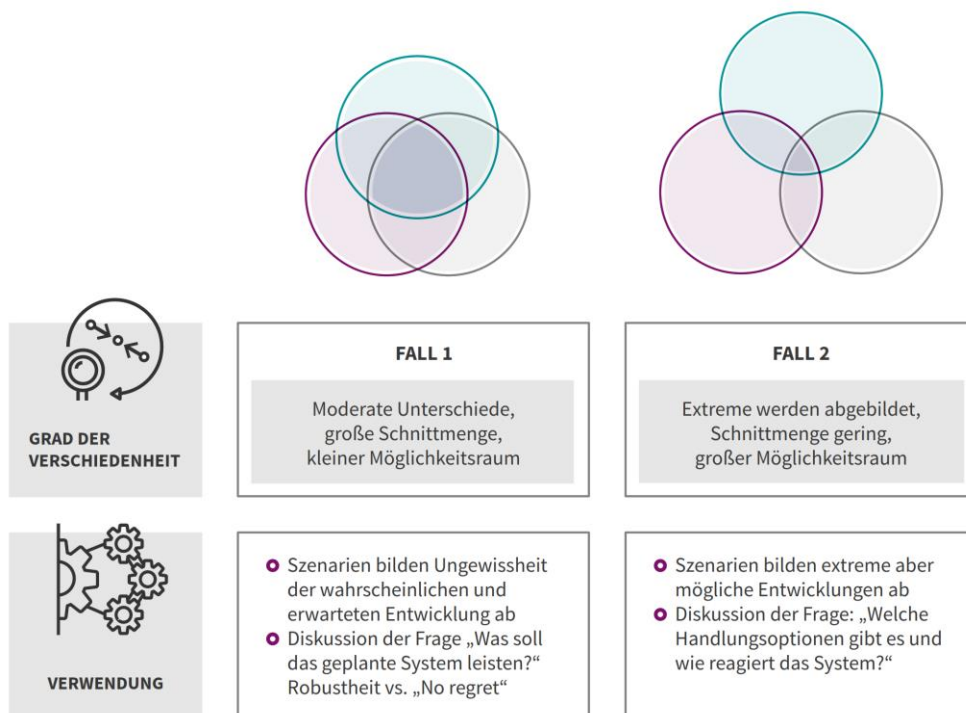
GRAD DER VERSCHIEDENHEIT

FALL 1

Moderate Unterschiede, große Schnittmenge, kleiner Möglichkeitsraum

FALL 2

Extreme werden abgebildet, Schnittmenge gering, großer Möglichkeitsraum

VERWENDUNG

- Szenarien bilden Ungewissheit der wahrscheinlichen und erwarteten Entwicklung ab
- Diskussion der Frage „Was soll das geplante System leisten?“ Robustheit vs. „No regret“

- Szenarien bilden extreme aber mögliche Entwicklungen ab
- Diskussion der Frage: „Welche Handlungsoptionen gibt es und wie reagiert das System?“